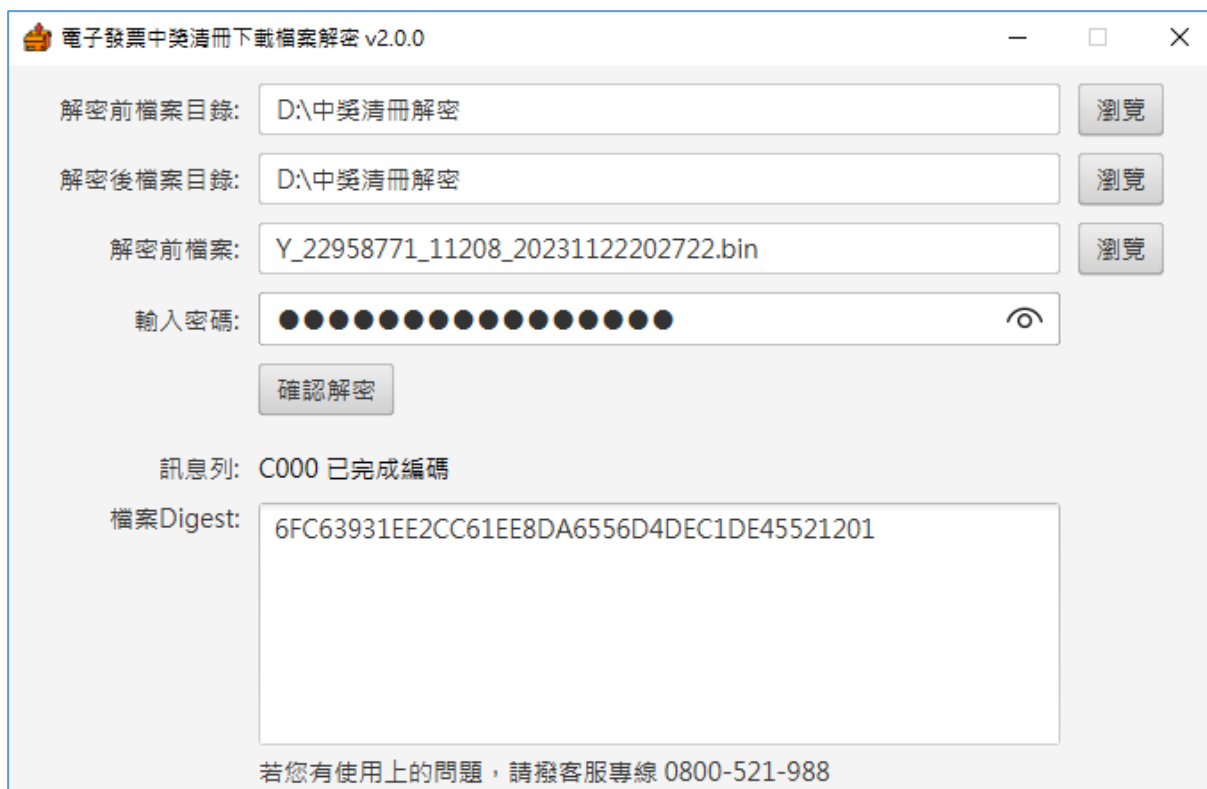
電子發票中獎清冊下載檔案解密 v2.0.0

解密前檔案目錄: D:\中獎清冊解密 瀏覽

解密後檔案目錄: D:\中獎清冊解密 瀏覽

解密前檔案: Y_22958771_11208_20231122202722.bin 瀏覽

輸入密碼: ●●●●●●●●●●●●●●●●

確認解密

訊息列: C000 已完成編碼

檔案Digest: 6FC63931EE2CC61EE8DA6556D4DEC1DE45521201

若您有使用上的問題，請撥客服專線 0800-521-988